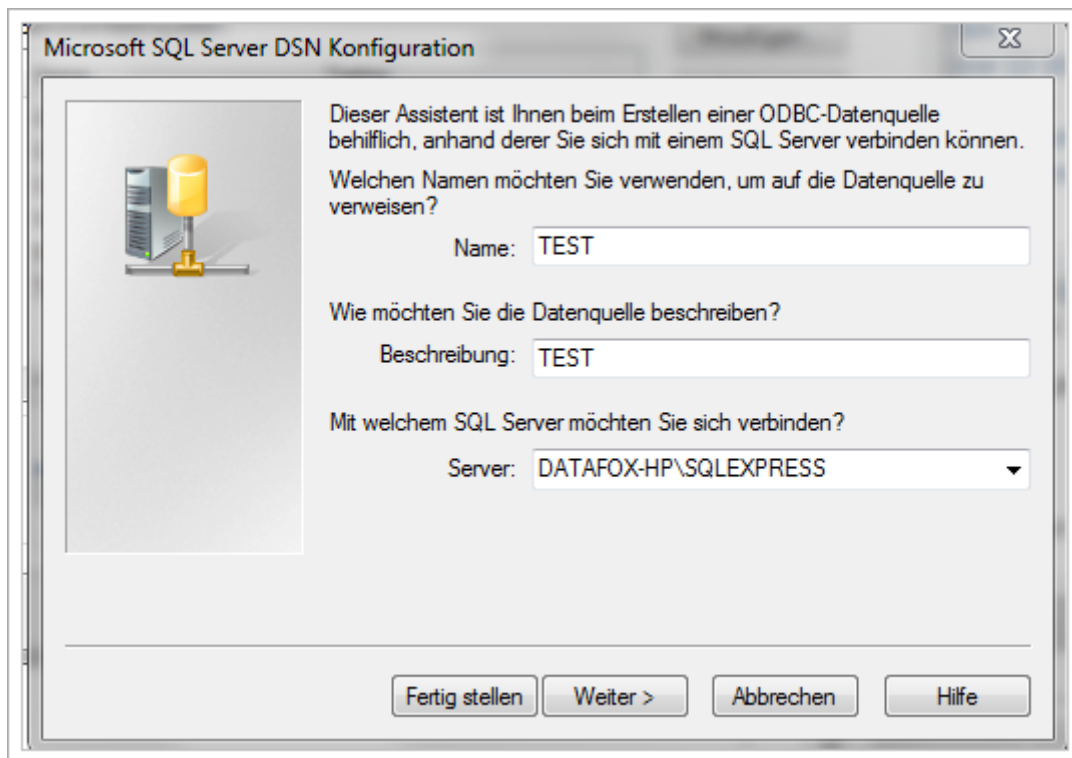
Microsoft SQL Server DSN Konfiguration

Dieser Assistent ist Ihnen beim Erstellen einer ODBC-Datenquelle behilflich, anhand derer Sie sich mit einem SQL Server verbinden können.

Welchen Namen möchten Sie verwenden, um auf die Datenquelle zu verweisen?

Name: TEST

Wie möchten Sie die Datenquelle beschreiben?

Beschreibung: TEST

Mit welchem SQL Server möchten Sie sich verbinden?

Server: DATAFOX-HP\SQLEXPRESS

Fertig stellen | Weiter > | Abbrechen | Hilfe